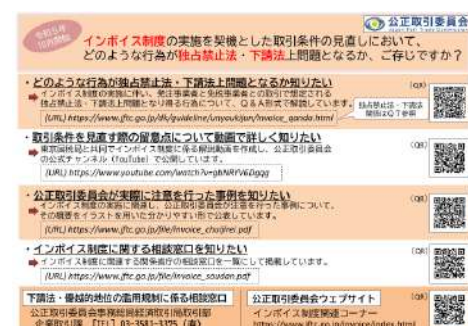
令和5年10月時点

公正取引委員会
Japan Fair Trade Commission

インボイス制度の実施を契機とした取引条件の見直しにおいて、どのような行為が独占禁止法・下請法上問題となるか、ご存じですか？

・どのような行為が独占禁止法・下請法上問題となるか知りたい
インボイス制度の実施に伴い、免税事業者と免税事業者との取引で想定される独占禁止法・下請法上問題となり得る行為について、Q＆A形式で解説しています。
[URL] https://www.jftc.go.jp/dk/guideline/unyoukijun/invoice_qanda.html
独占禁止法・下請法関係Q＆A要旨
(QR)

・取引条件を見直す際の留意点について動画で詳しく知りたい
東京国税局と共同でインボイス制度に係る解説動画を作成し、公正取引委員会の公式チャンネル（YouTube）で公開しています。
[URL] https://www.youtube.com/watch?v=ghNRYV6Dgqg
(QR)

・公正取引委員会が実際に注意を行った事例を知りたい
インボイス制度の実施に関連し、公正取引委員会が注意を行った事例について、その概要をイラストを用いた分かりやすい形で公表しています。
[URL] https://www.jftc.go.jp/file/invoice_chuijirei.pdf
(QR)

・インボイス制度に関する相談窓口を知りたい
インボイス制度に関連する関係省庁の相談窓口を一覧にして掲載しています。
[URL] https://www.jftc.go.jp/file/invoice_soudan.pdf
(QR)

下請法・優越的地位の濫用規制に係る相談窓口
公正取引委員会事務総局経済取引局取引部
企業取引課 [TEL] 03-3581-3375 (直)

公正取引委員会ウェブサイト
インボイス制度関連コーナー
https://www.jftc.go.jp/invoice/index.html